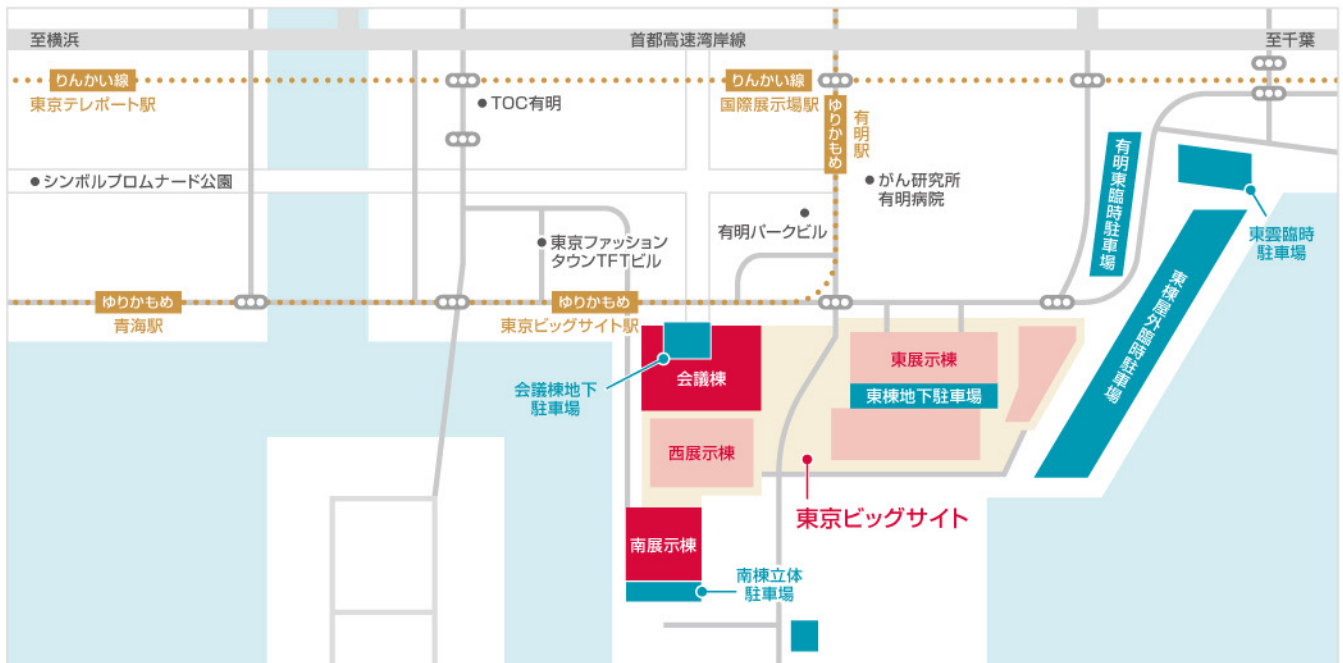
至横浜

首都高速湾岸線

至千葉

りんかい線
東京テレポート駅

TOC有明

りんかい線
国際展示場駅

ゆりかもめ
有明駅

有明東臨時駐車場

東雲臨時駐車場

シンボルプロムナード公園

がん研究所
有明病院

東京ファッションタウンTFTビル

有明パークビル

ゆりかもめ
青海駅

ゆりかもめ
東京ビッグサイト駅

東棟屋外臨時駐車場

会議棟

会議棟地下駐車場

東展示棟

東棟地下駐車場

西展示棟

東京ビッグサイト

南展示棟

南棟立体駐車場